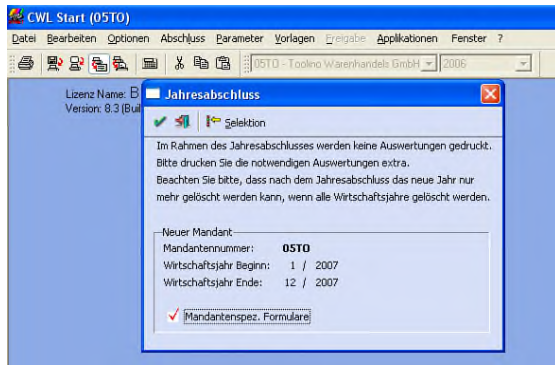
CWL Start (05TO)

Datei Bearbeiten Optionen Abschluss Parameter Vorlagen Freigabe Applikationen Fenster ?

05TO - Toolino Warenhandels GmbH 2006

Lizenz Name: B
Version: 8.3 (Buil

Jahresabschluss

Selektion

Im Rahmen des Jahresabschlusses werden keine Auswertungen gedruckt. Bitte drucken Sie die notwendigen Auswertungen extra.
Beachten Sie bitte, dass nach dem Jahresabschluss das neue Jahr nur mehr gelöscht werden kann, wenn alle Wirtschaftsjahre gelöscht werden.

Neuer Mandant
Mandantennummer: 05TO
Wirtschaftsjahr Beginn: 1 / 2007
Wirtschaftsjahr Ende: 12 / 2007

Mandantenspez. Formulare